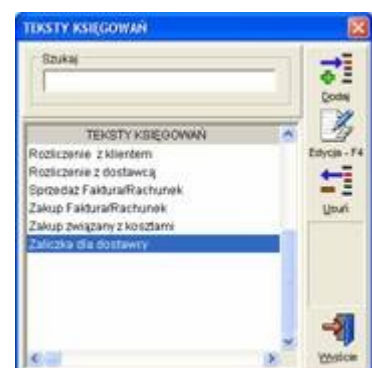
TEKSTY KSIĘGOWAŃ

Szukaj

TEKSTY KSIĘGOWAŃ
Rozliczenie z klientem
Rozliczenie z dostawcą
Sprzedaż Faktura/Rachunek
Zakup Faktura/Rachunek
Zakup związany z kosztami
Zaliczka dla dostawcy

Dodaj
Edycja - F4
Usuń
Wyjście